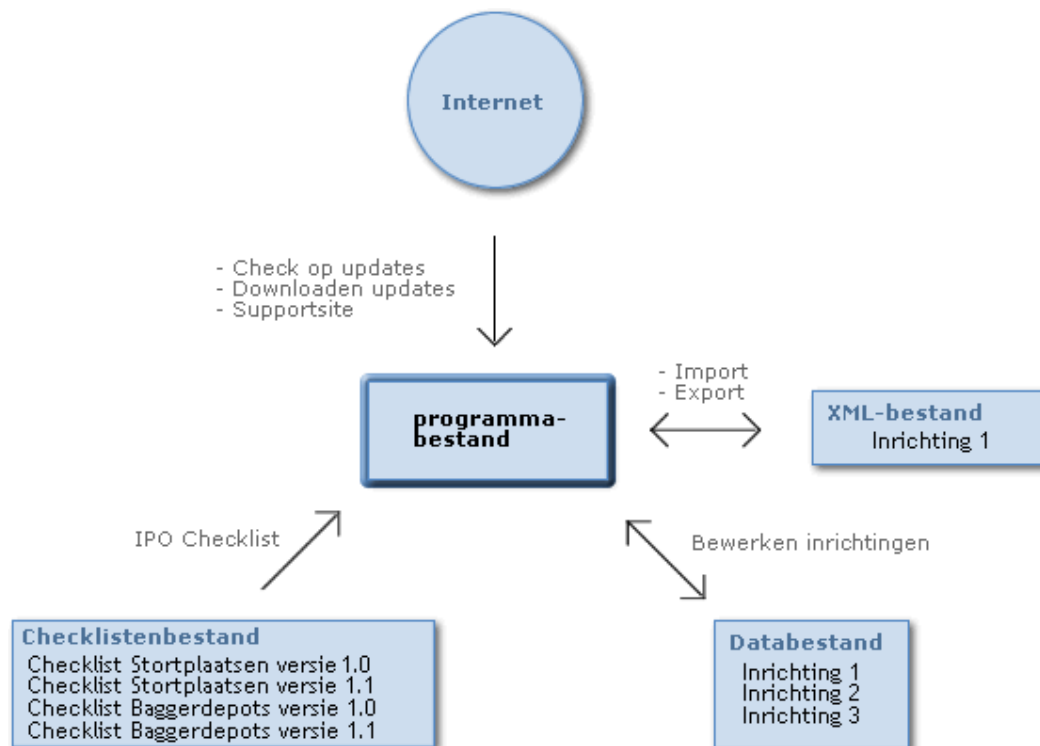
Internet

- Check op updates
- Downloaden updates
- Supportsite

programma-
bestand

- Import
- Export

XML-bestand
Inrichting 1

IPO Checklist

Bewerken inrichtingen

Checklistenbestand
Checklist Stortplaatsen versie 1.0
Checklist Stortplaatsen versie 1.1
Checklist Baggerdepots versie 1.0
Checklist Baggerdepots versie 1.1

Databestand
Inrichting 1
Inrichting 2
Inrichting 3